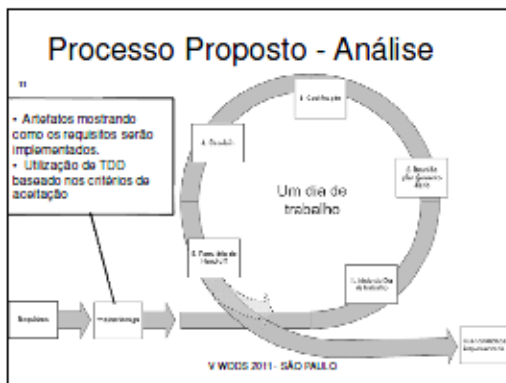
Processo Proposto - Análise

"

• Artefatos mostrando como os requisitos serão implementados.
• Utilização de TDD baseado nos critérios de aceitação

1. Codificação

4. Revisão

2. Reunião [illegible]

Um dia de trabalho

5. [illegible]

1. Início do Dia de trabalho

Requisitos

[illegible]

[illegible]

V WDDS 2011 - SÃO PAULO